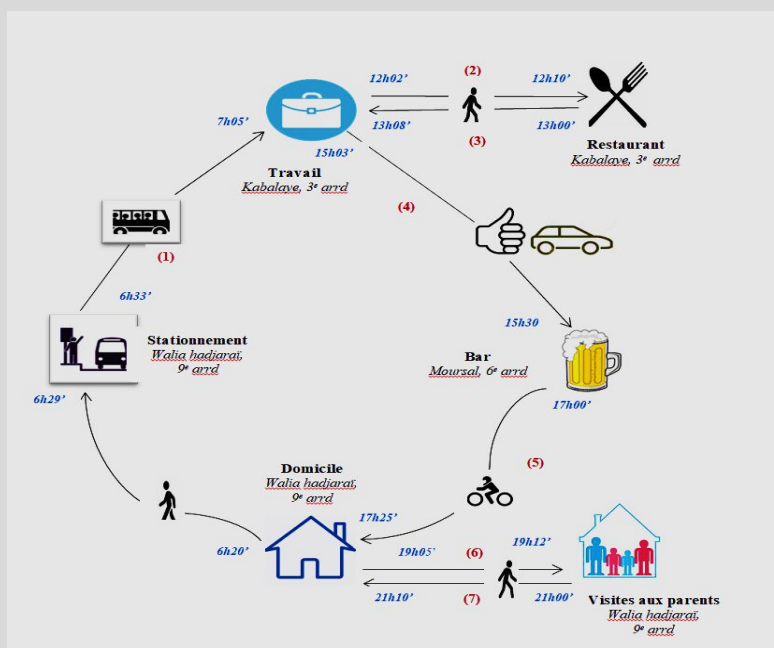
12h02’
(2)
12h10’
13h08’
(3)
13h00’
Restaurant
Kabalaye, 3$^e$ arrd
7h05’
15h03’
Travail
Kabalaye, 3$^e$ arrd
(4)
(1)
6h33’
Stationnement
Walia hadjaraï, 9$^e$ arrd
15h30
Bar
Moursal, 6$^e$ arrd
17h00’
6h29’
(5)
Domicile
Walia hadjaraï, 9$^e$ arrd
17h25’
6h20’
19h05’
(6)
19h12’
21h10’
(7)
21h00’
Visites aux parents
Walia hadjaraï, 9$^e$ arrd